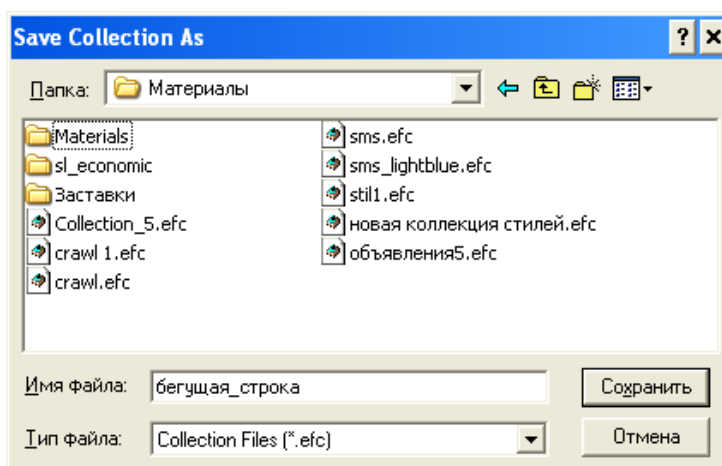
Save Collection As

? ×

Папка: Материалы

Materials
sl_economic
Заставки
Collection_5.efc
crawl 1.efc
crawl.efc

sms.efc
sms_lightblue.efc
stil1.efc
новая коллекция стилей.efc
объявления5.efc

Имя файла: бегущая_строка

Сохранить

Тип файла: Collection Files (*.efc)

Отмена